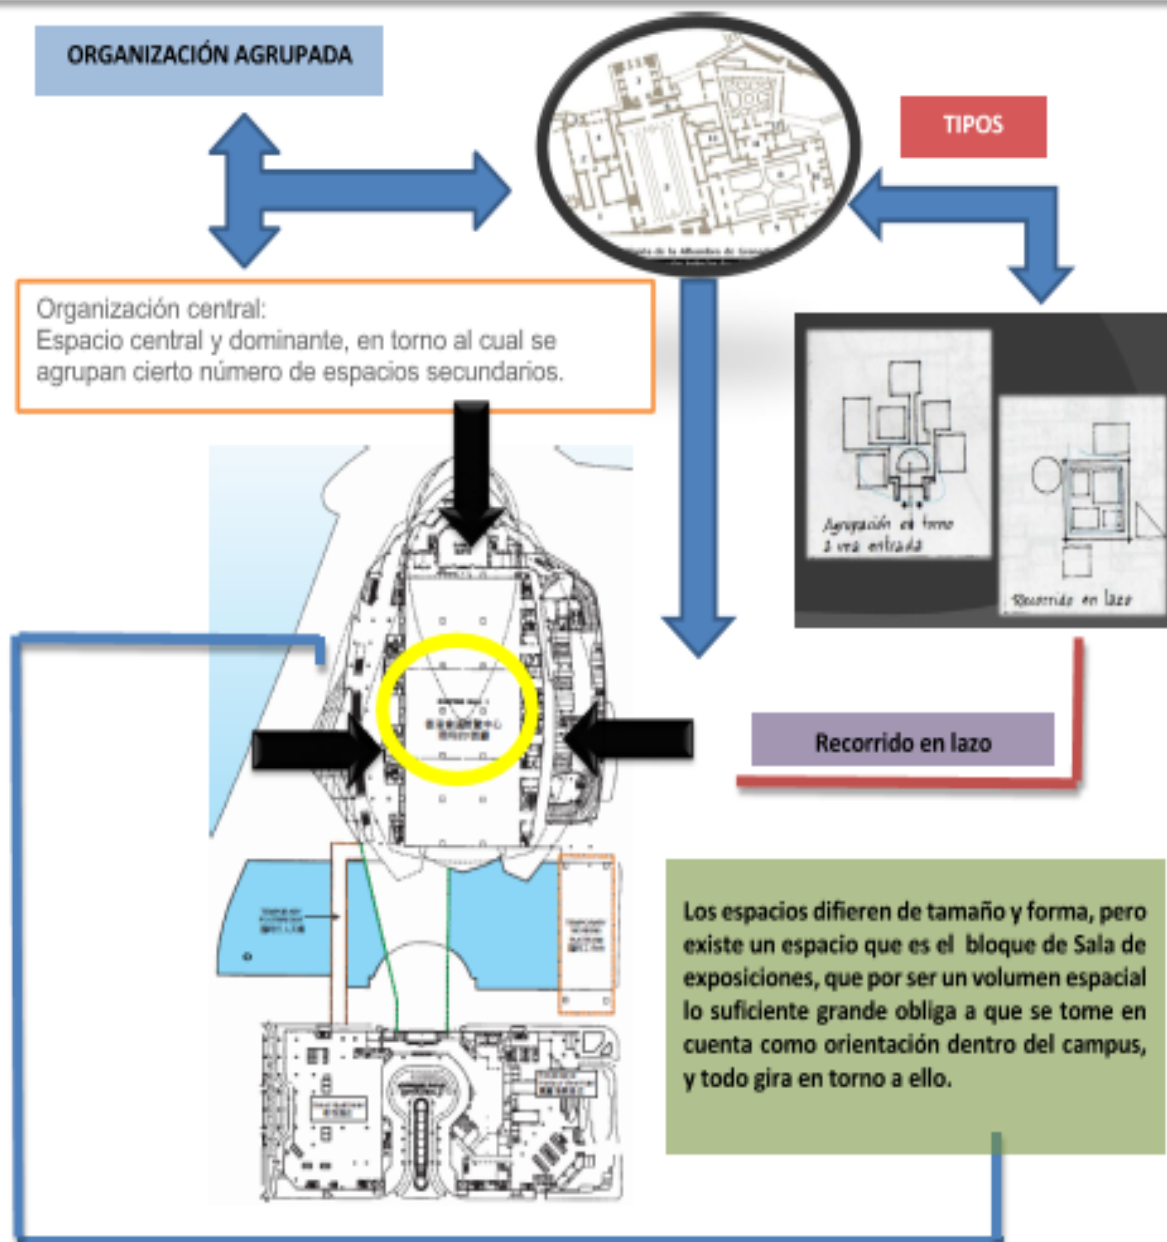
ORGANIZACIÓN AGRUPADA

TIPOS

Organización central:
Espacio central y dominante, en torno al cual se agrupan cierto número de espacios secundarios.

Agrupación en torno a una entrada

Recorrido en lazo

Recorrido en lazo

Los espacios difieren de tamaño y forma, pero existe un espacio que es el bloque de Sala de exposiciones, que por ser un volumen espacial lo suficiente grande obliga a que se tome en cuenta como orientación dentro del campus, y todo gira en torno a ello.